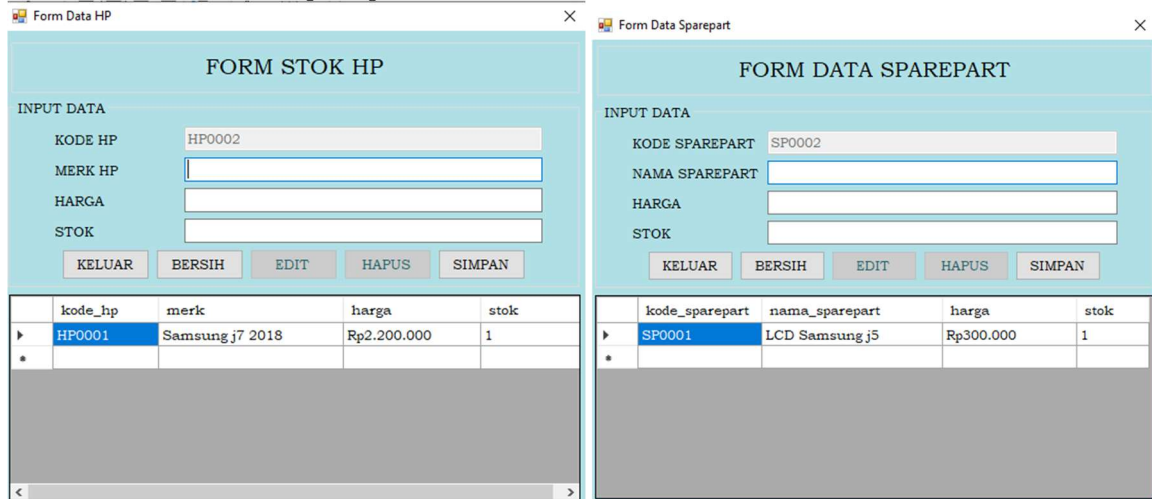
Form Data HP

FORM STOK HP

INPUT DATA

KODE HP HP0002

MERK HP

HARGA

STOK

KELUAR BERSIH EDIT HAPUS SIMPAN

| | kode_hp | merk | harga | stok |
|---|---|---|---|---|
| ▸ | HP0001 | Samsung j7 2018 | Rp2.200.000 | 1 |
| * | | | | |

Form Data Sparepart

FORM DATA SPAREPART

INPUT DATA

KODE SPAREPART SP0002

NAMA SPAREPART

HARGA

STOK

KELUAR BERSIH EDIT HAPUS SIMPAN

| | kode_sparepart | nama_sparepart | harga | stok |
|---|---|---|---|---|
| ▸ | SP0001 | LCD Samsung j5 | Rp300.000 | 1 |
| * | | | | |